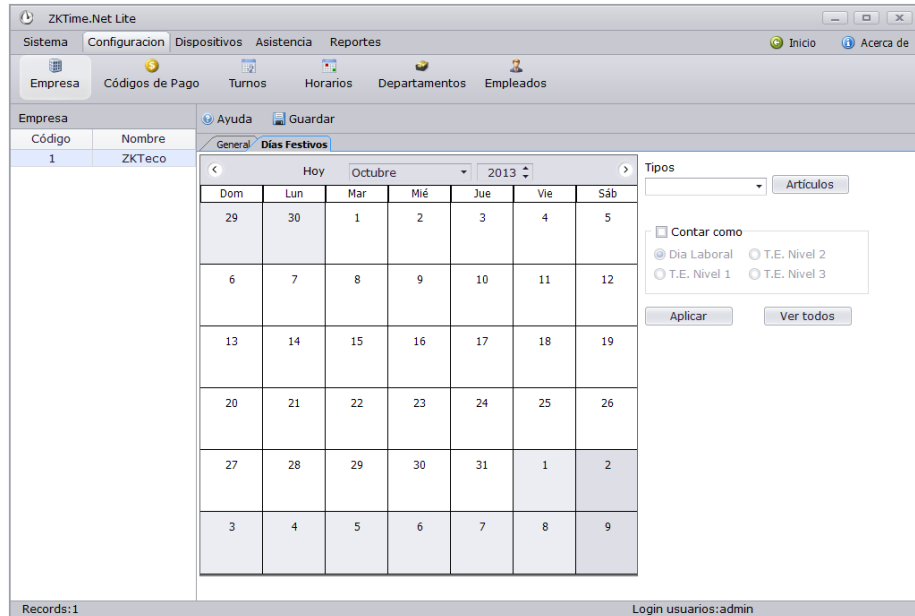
ZKTime.Net Lite

Sistema Configuracion Dispositivos Asistencia Reportes Inicio Acerca de

Empresa Códigos de Pago Turnos Horarios Departamentos Empleados

Empresa

| Código | Nombre |
|---|---|
| 1 | ZKTeco |

Ayuda Guardar

General Días Festivos

Hoy Octubre 2013

| Dom | Lun | Mar | Mié | Jue | Vie | Sáb |
|---|---|---|---|---|---|---|
| 29 | 30 | 1 | 2 | 3 | 4 | 5 |
| 6 | 7 | 8 | 9 | 10 | 11 | 12 |
| 13 | 14 | 15 | 16 | 17 | 18 | 19 |
| 20 | 21 | 22 | 23 | 24 | 25 | 26 |
| 27 | 28 | 29 | 30 | 31 | 1 | 2 |
| 3 | 4 | 5 | 6 | 7 | 8 | 9 |

Tipos

Artículos

Contar como

Dia Laboral T.E. Nivel 2
T.E. Nivel 1 T.E. Nivel 3

Aplicar Ver todos

Records:1 Login usuarios:admin